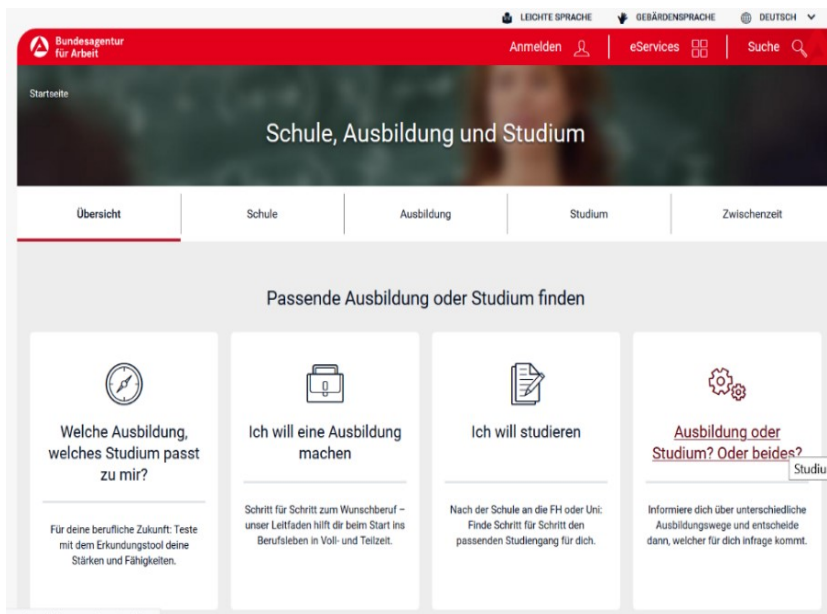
LEICHTE SPRACHE GEBÄRDENSPRACHE DEUTSCH

Bundesagentur für Arbeit

Anmelden eServices Suche

Startseite

Schule, Ausbildung und Studium

Übersicht | Schule | Ausbildung | Studium | Zwischenzeit

Passende Ausbildung oder Studium finden

Welche Ausbildung, welches Studium passt zu mir?

Für deine berufliche Zukunft: Teste mit dem Erkundungstool deine Stärken und Fähigkeiten.

Ich will eine Ausbildung machen

Schritt für Schritt zum Wunschberuf – unser Leitfaden hilft dir beim Start ins Berufsleben in Voll- und Teilzeit.

Ich will studieren

Nach der Schule an die FH oder Uni: Finde Schritt für Schritt den passenden Studiengang für dich.

Ausbildung oder Studium? Oder beides?

Studiu

Informiere dich über unterschiedliche Ausbildungswege und entscheide dann, welcher für dich infrage kommt.